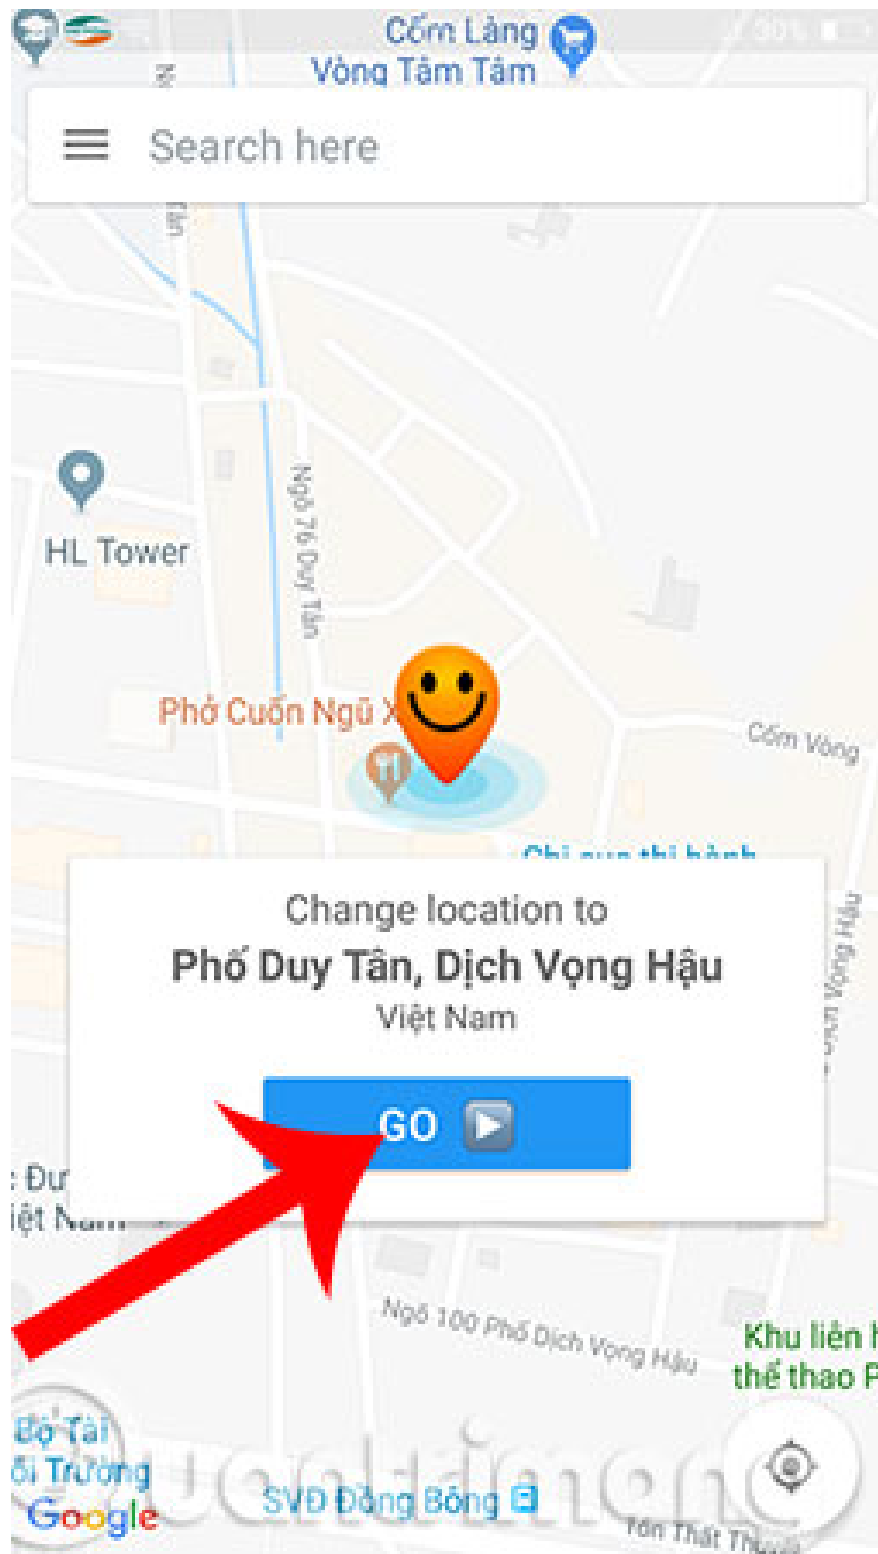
Cốm Làng Vòng Tâm Tâm

Search here

HL Tower

Ngõ 76 Duy Tân

Phở Cuốn Ngũ X

Cốm Vòng

Chi cục thi hành

Change location to

Phố Duy Tân, Dịch Vọng Hậu

Việt Nam

GO

Dịch Vọng Hậu

: Đư
iệt Nam

Ngõ 100 Phố Dịch Vọng Hậu

Khu liên h
thể thao P

Bộ Tài
ôi Trường

Google

SVĐ Đồng Bông

Tôn Thất Thuyết

quantrimang